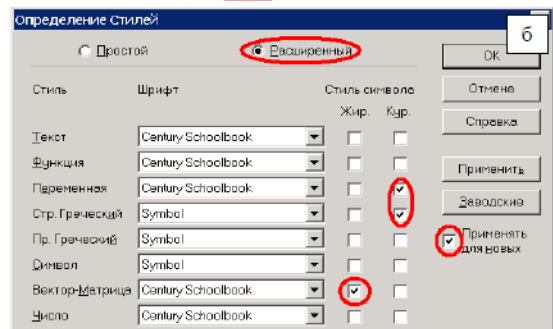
Определение Стилей

б

Простой Расширенный

OK

Отмена

Справка

Применить

Заводские

Применять для новых

| Стиль | Шрифт | Стиль символа Жир. | Кур. |
|---|---|---|---|
| Текст | Century Schoolbook | | |
| Функция | Century Schoolbook | | |
| Переменная | Century Schoolbook | | ✓ |
| Стр. Греческий | Symbol | | ✓ |
| Пр. Греческий | Symbol | | |
| Символ | Symbol | | |
| Вектор-Матрица | Century Schoolbook | ✓ | |
| Число | Century Schoolbook | | |